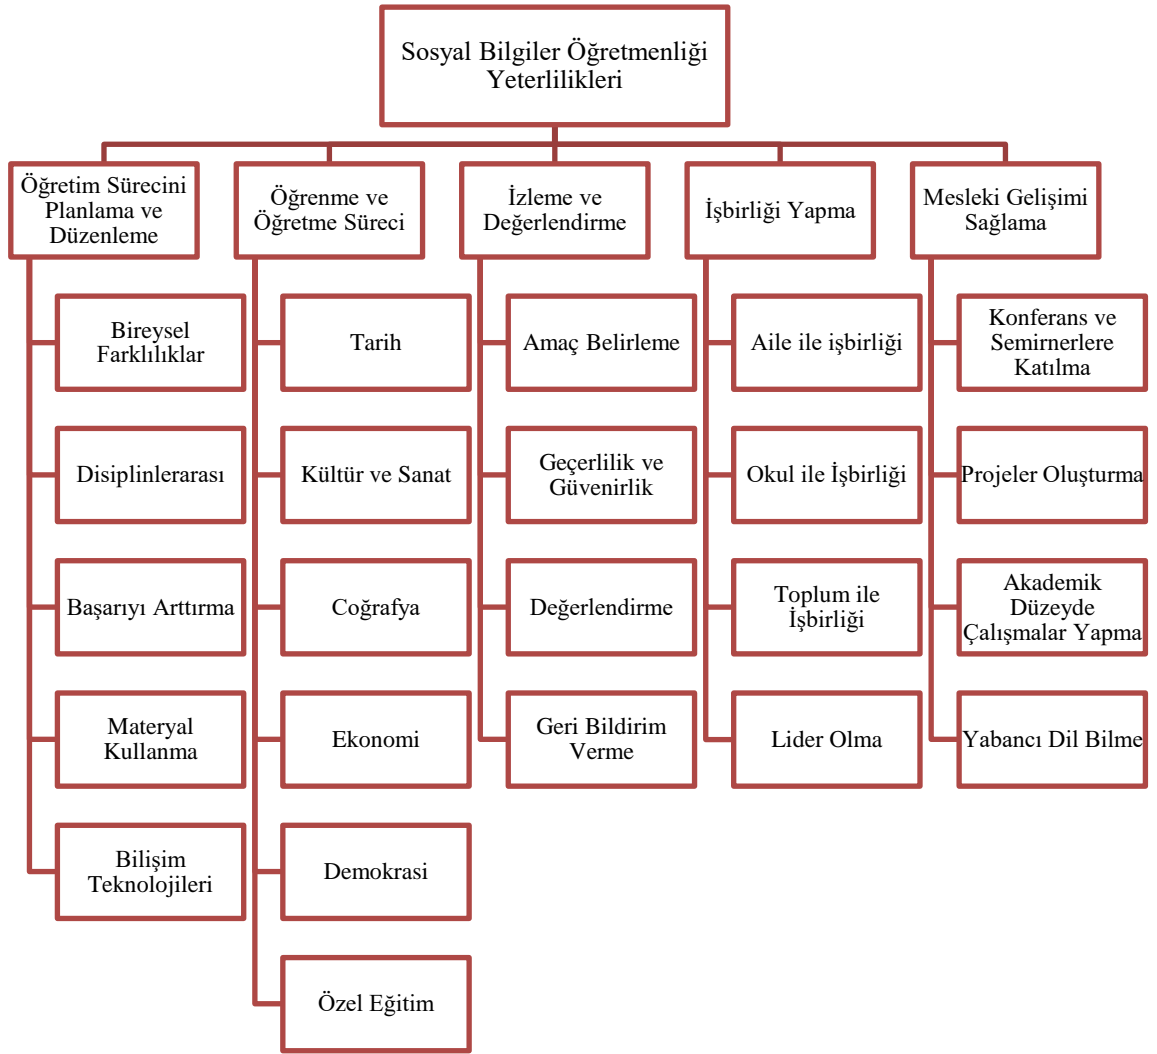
Sosyal Bilgiler Öğretmenliği Yeterlilikleri

Öğretim Sürecini Planlama ve Düzenleme

Bireysel Farklılıklar

Disiplinlerarası

Başarıyı Arttırma

Materyal Kullanma

Bilişim Teknolojileri

Öğrenme ve Öğretme Süreci

Tarih

Kültür ve Sanat

Coğrafya

Ekonomi

Demokrasi

Özel Eğitim

İzleme ve Değerlendirme

Amaç Belirleme

Geçerlilik ve Güvenirlik

Değerlendirme

Geri Bildirim Verme

İşbirliği Yapma

Aile ile işbirliği

Okul ile İşbirliği

Toplum ile İşbirliği

Lider Olma

Mesleki Gelişimi Sağlama

Konferans ve Semirnerlere Katılma

Projeler Oluşturma

Akademik Düzeyde Çalışmalar Yapma

Yabancı Dil Bilme